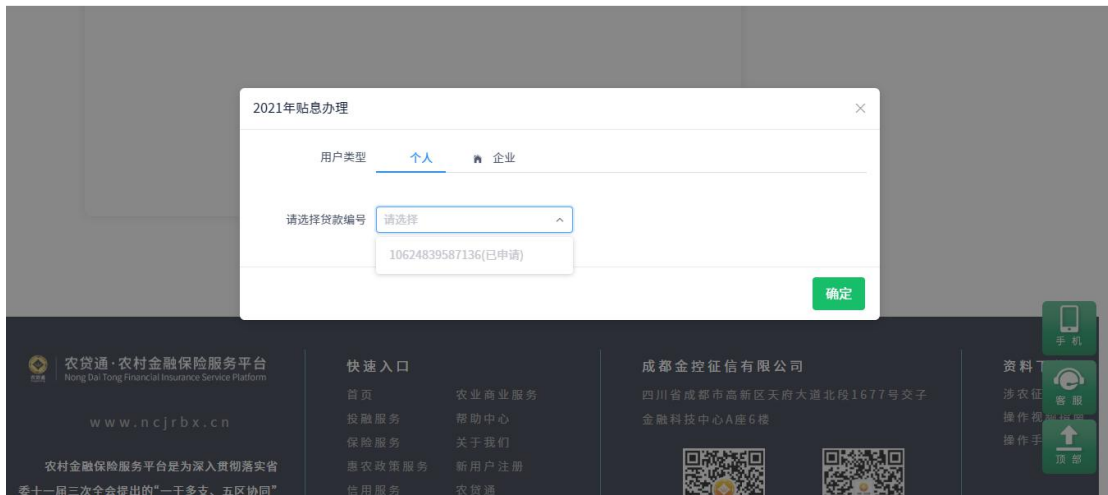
2021年贴息办理

×

用户类型 个人 企业

请选择贷款编号 请选择

10624839587136(已申请)

确定

农贷通·农村金融保险服务平台
Nong Dai Tong Financial Insurance Service Platform

www.ncjrbx.cn

农村金融保险服务平台是为深入贯彻落实省委十一届三次全会提出的"一干多支、五区协同"

快速入口

首页 农业商业服务
投融服务 帮助中心
保险服务 关于我们
惠农政策服务 新用户注册
信用服务 农贷通

成都金控征信有限公司

四川省成都市高新区天府大道北段1677号交子金融科技中心A座6楼

资料下

涉农征
操作视
操作手

手机
客服
顶部